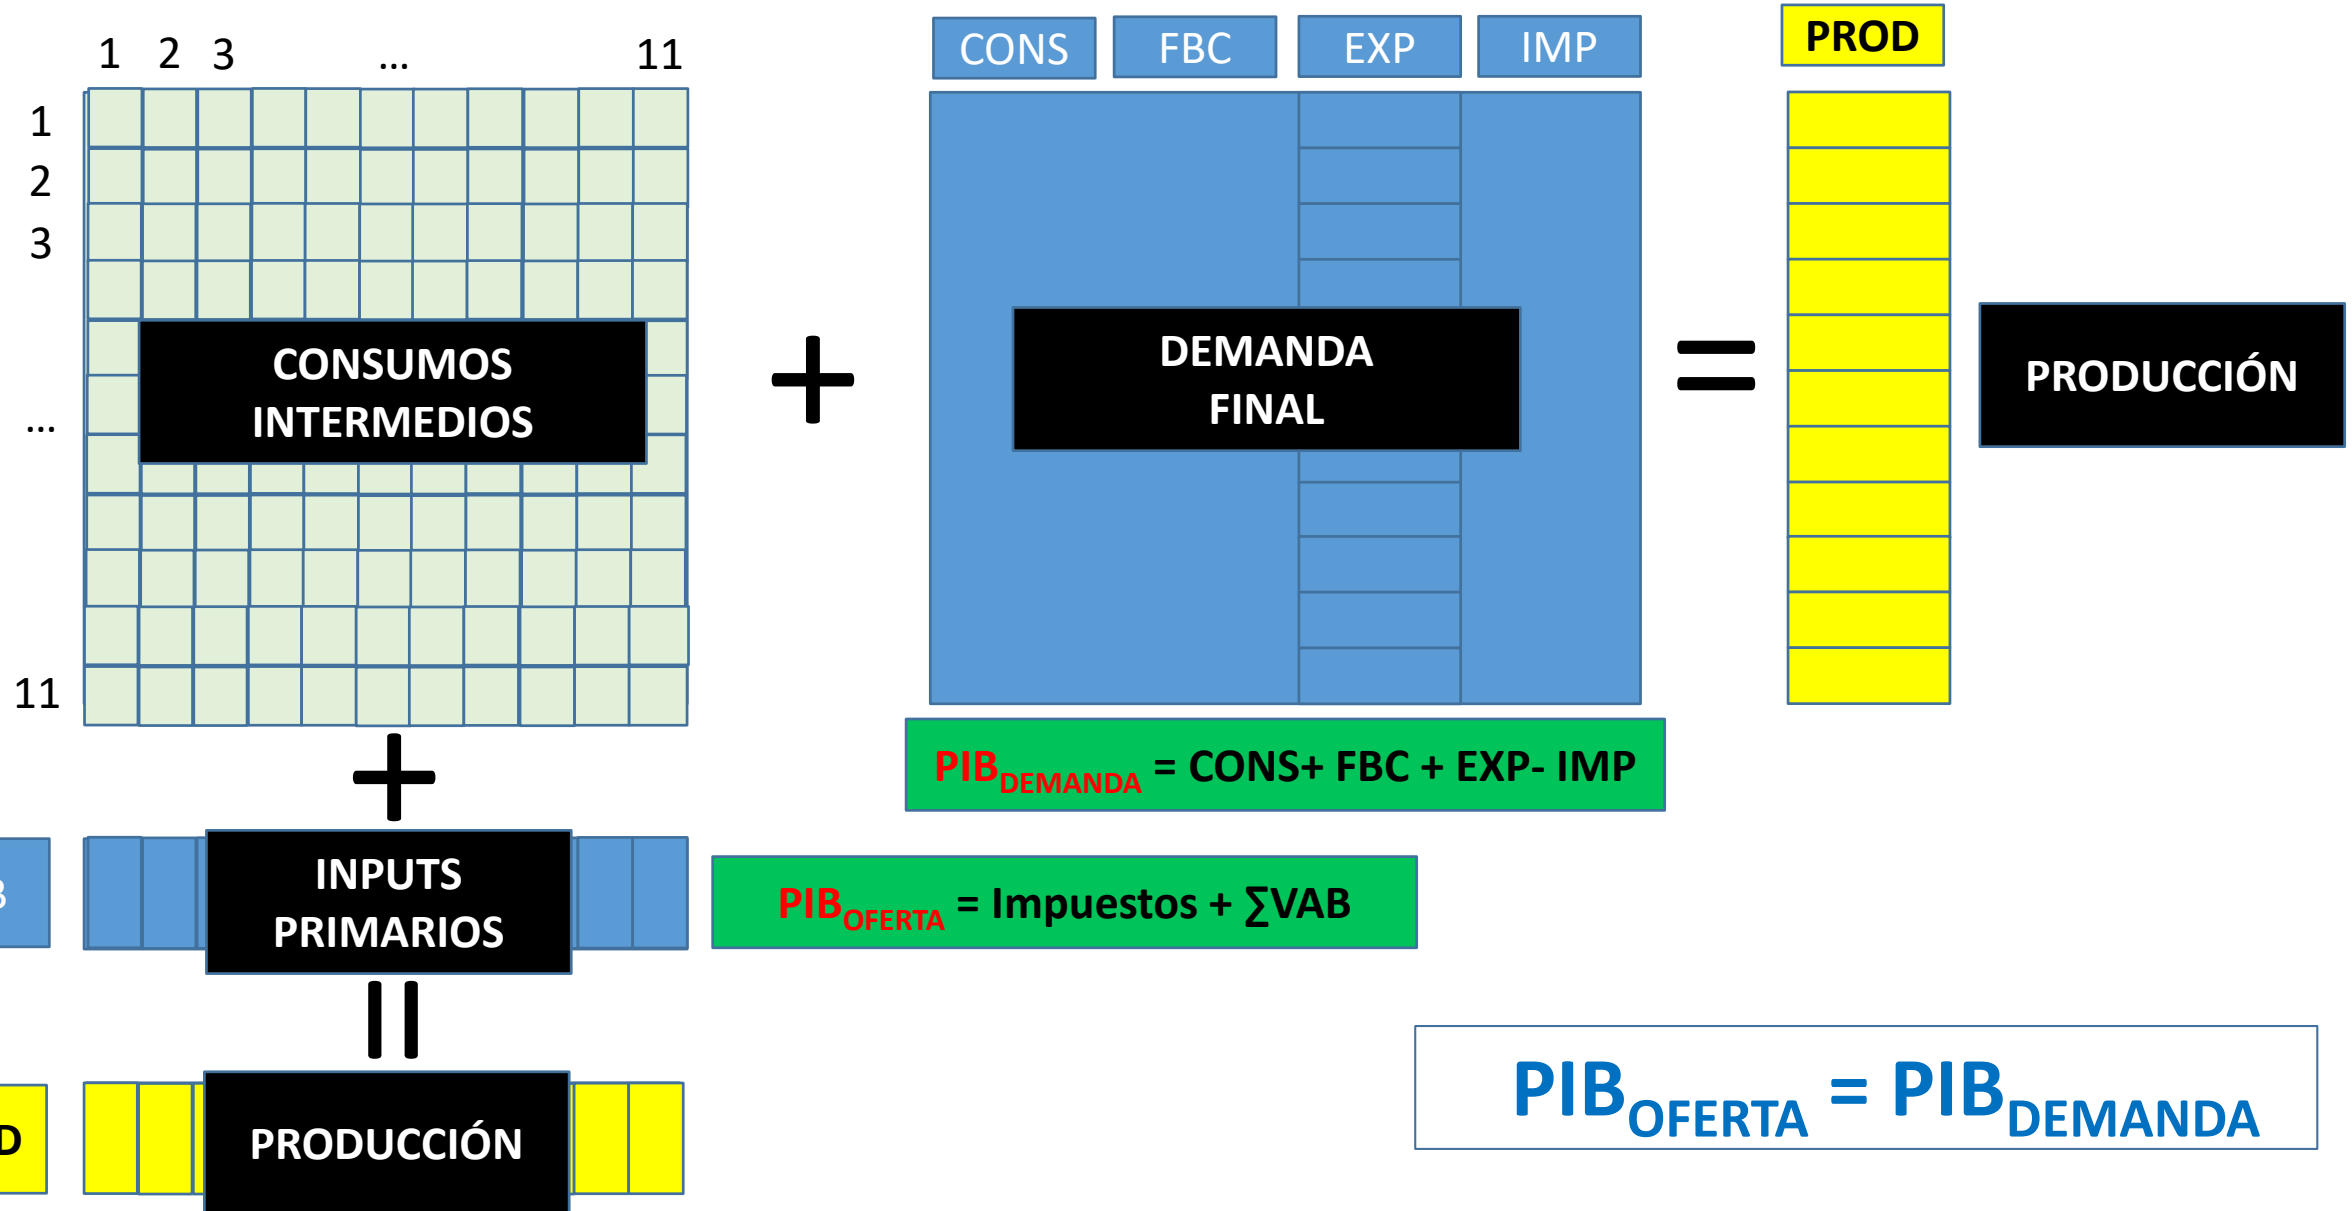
1 2 3 ... 11

1
2
3
...
11

CONSUMOS INTERMEDIOS

+

CONS FBC EXP IMP

DEMANDA FINAL

=

PROD

PRODUCCIÓN

$PIB_{DEMANDA}$ = CONS+ FBC + EXP- IMP

+

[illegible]

INPUTS PRIMARIOS

$PIB_{OFERTA}$ = Impuestos + ∑VAB

=

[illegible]

PRODUCCIÓN

$PIB_{OFERTA} = PIB_{DEMANDA}$